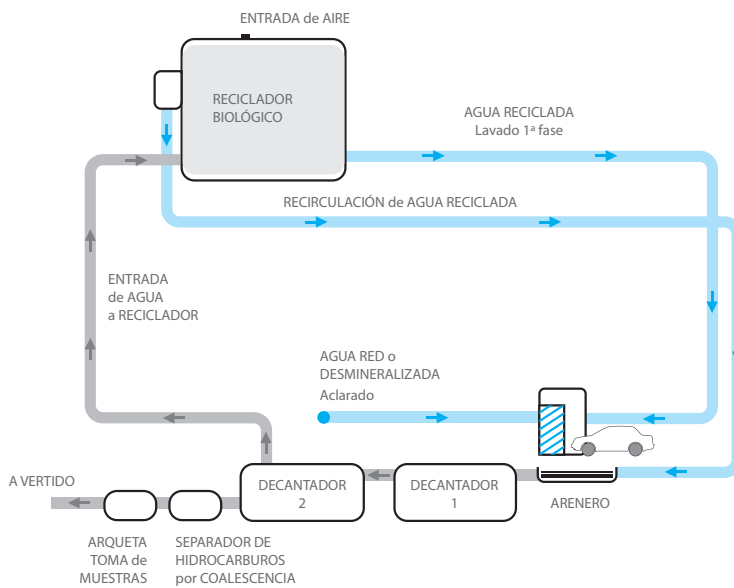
ENTRADA de AIRE

RECICLADOR BIOLÓGICO

AGUA RECICLADA
Lavado 1ª fase

RECIRCULACIÓN de AGUA RECICLADA

ENTRADA de AGUA a RECICLADOR

AGUA RED o DESMINERALIZADA
Aclarado

A VERTIDO

DECANTADOR 2

DECANTADOR 1

ARENERO

ARQUETA TOMA de MUESTRAS

SEPARADOR DE HIDROCARBUROS por COALESCENCIA